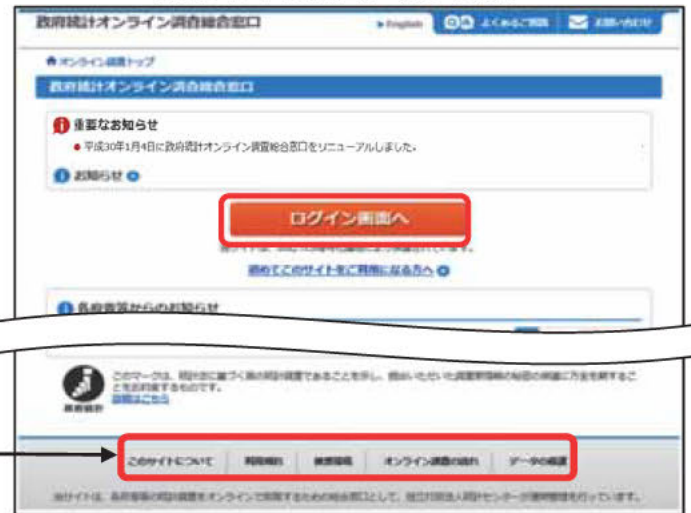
政府統計オンライン調査総合窓口

English

よくあるご質問

お問い合わせ

オンライン調査トップ

政府統計オンライン調査総合窓口

重要なお知らせ

● 平成30年1月4日に政府統計オンライン調査総合窓口をリニューアルしました。

お知らせ

ログイン画面へ

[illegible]

初めてこのサイトをご利用になる方へ

各府省等からのお知らせ

このマークは、統計法に基づく国の統計調査であることを示し、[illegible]

詳細はこちら

基幹統計

このサイトについて

利用規約

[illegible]

オンライン調査の流れ

データの確認

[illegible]